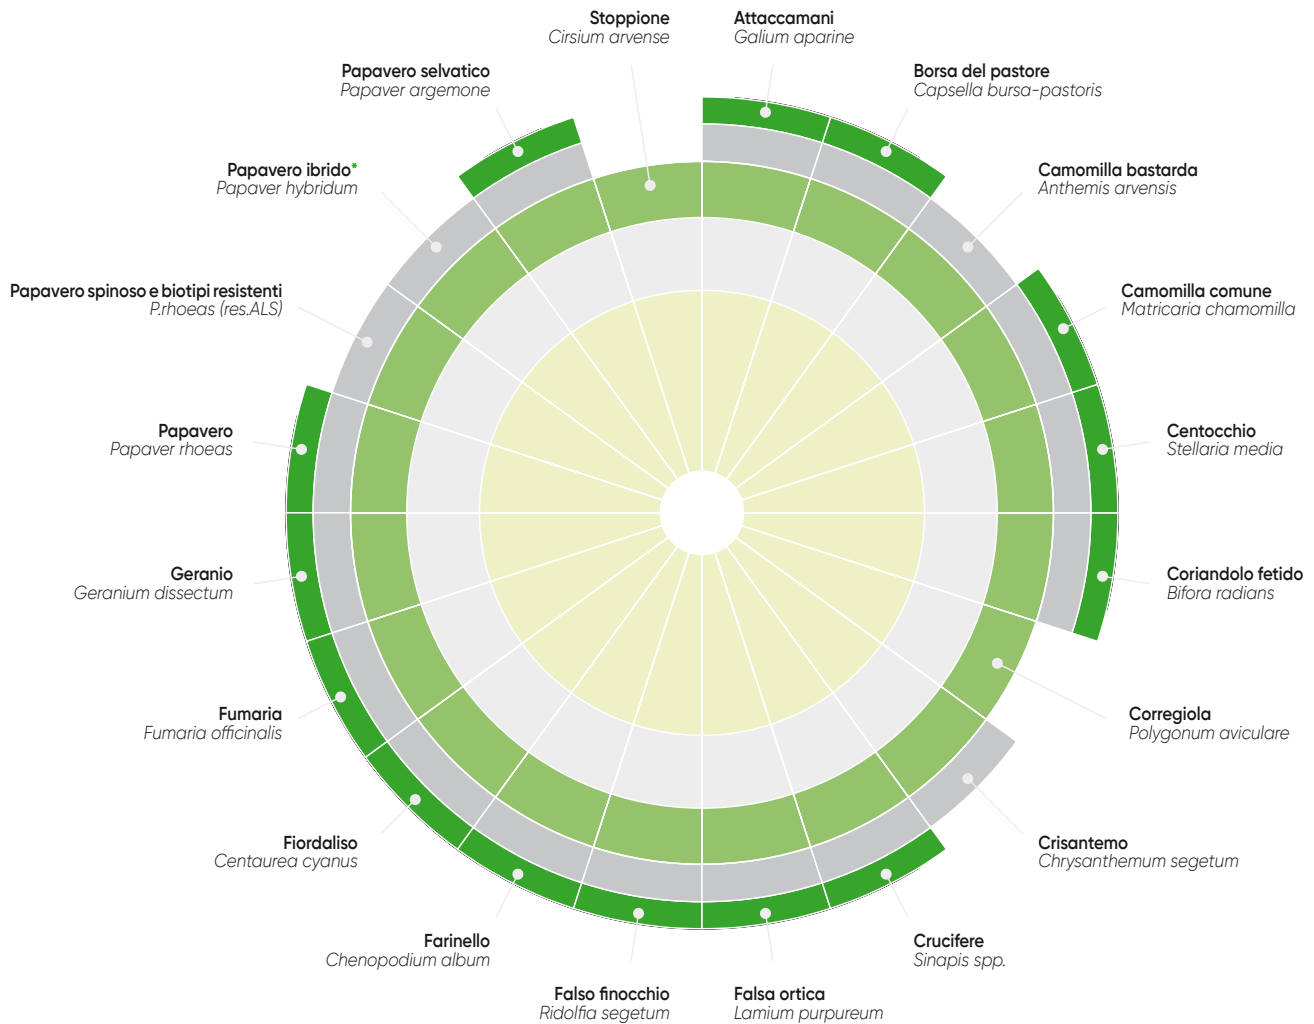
Stoppione
Cirsium arvense

Attaccamani
Galium aparine

Papavero selvatico
Papaver argemone

Borsa del pastore
Capsella bursa-pastoris

Papavero ibrido*
Papaver hybridum

Camomilla bastarda
Anthemis arvensis

Papavero spinoso e biotipi resistenti
P.rhoeas (res.ALS)

Camomilla comune
Matricaria chamomilla

Papavero
Papaver rhoeas

Centocchio
Stellaria media

Geranio
Geranium dissectum

Coriandolo fetido
Bifora radians

Fumaria
Fumaria officinalis

Corregiola
Polygonum aviculare

Fiordaliso
Centaurea cyanus

Crisantemo
Chrysanthemum segetum

Farinello
Chenopodium album

Crucifere
Sinapis spp.

Falso finocchio
Ridolfia segetum

Falsa ortica
Lamium purpureum